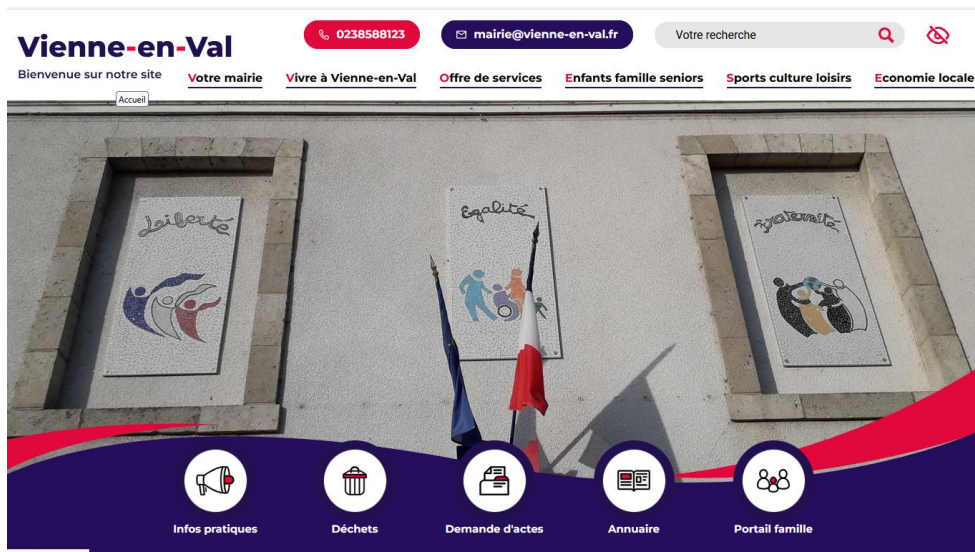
Vienne-en-Val
Bienvenue sur notre site
Accueil

0238588123
mairie@vienne-en-val.fr
Votre recherche

Votre mairie
Vivre à Vienne-en-Val
Offre de services
Enfants famille seniors
Sports culture loisirs
Economie locale

Liberté
Egalité
Fraternité

Infos pratiques
Déchets
Demande d'actes
Annuaire
Portail famille